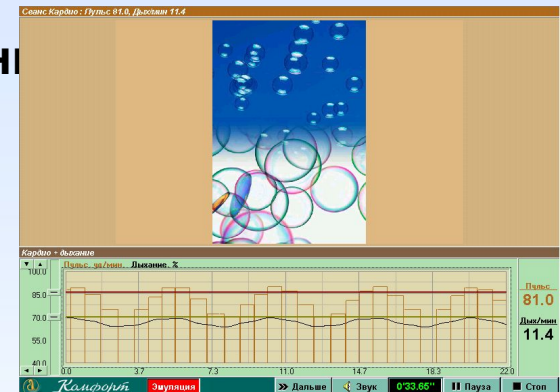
Сеанс Кардио : Пульс 81.0, Дых/мин 11.4

НІ

Кардио + дыхание

Пульс, уд/мин. Дыхание, %

100.0
85.0
70.0
55.0
40.0

0.0 3.7 7.3 11.0 14.7 18.3 22.0

Пульс
81.0
Дых/мин
11.4

Комфорт Эмуляция » Дальше Звук 0'33.65'' Пауза Стоп